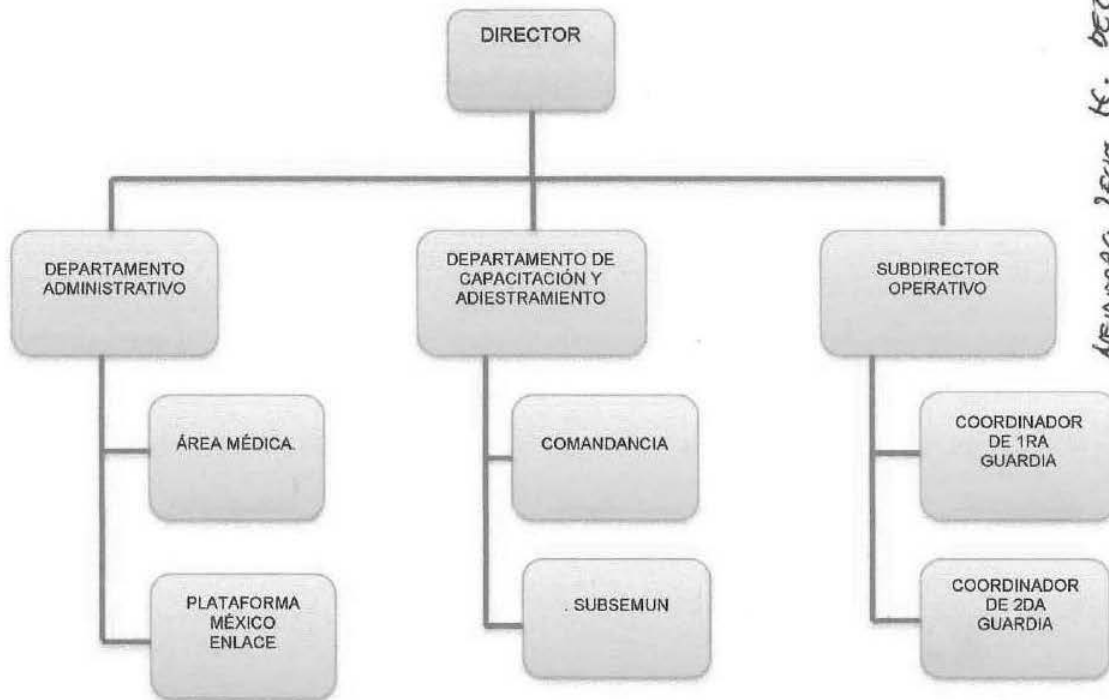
DIRECTOR

DEPARTAMENTO ADMINISTRATIVO

DEPARTAMENTO DE CAPACITACIÓN Y ADIESTRAMIENTO

SUBDIRECTOR OPERATIVO

ÁREA MÉDICA

COMANDANCIA

COORDINADOR DE 1RA GUARDIA

PLATAFORMA MÉXICO ENLACE

. SUBSEMUN

COORDINADOR DE 2DA GUARDIA

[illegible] H. DEC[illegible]